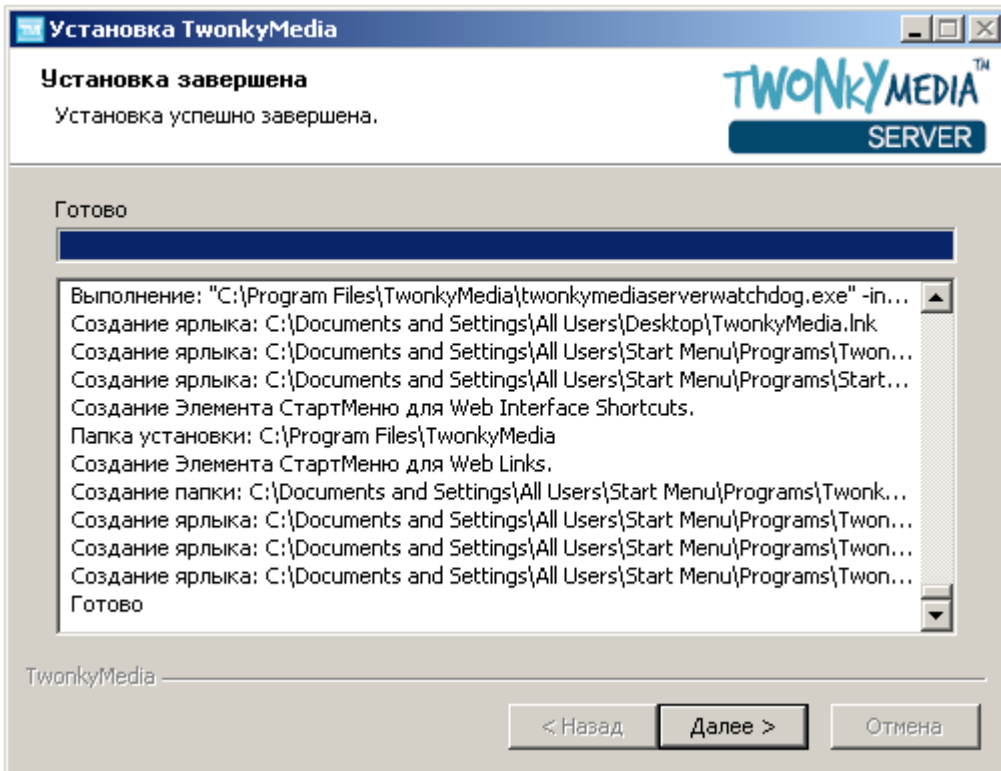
Установка TwonkyMedia

Установка завершена
Установка успешно завершена.

TWONKYMEDIA™
SERVER

Готово

Выполнение: "C:\Program Files\TwonkyMedia\twonkymediaserverwatchdog.exe" -in...
Создание ярлыка: C:\Documents and Settings\All Users\Desktop\TwonkyMedia.lnk
Создание ярлыка: C:\Documents and Settings\All Users\Start Menu\Programs\Twon...
Создание ярлыка: C:\Documents and Settings\All Users\Start Menu\Programs\Start...
Создание Элемента СтартМеню для Web Interface Shortcuts.
Папка установки: C:\Program Files\TwonkyMedia
Создание Элемента СтартМеню для Web Links.
Создание папки: C:\Documents and Settings\All Users\Start Menu\Programs\Twonk...
Создание ярлыка: C:\Documents and Settings\All Users\Start Menu\Programs\Twon...
Создание ярлыка: C:\Documents and Settings\All Users\Start Menu\Programs\Twon...
Создание ярлыка: C:\Documents and Settings\All Users\Start Menu\Programs\Twon...
Готово

TwonkyMedia

< Назад
Далее >
Отмена